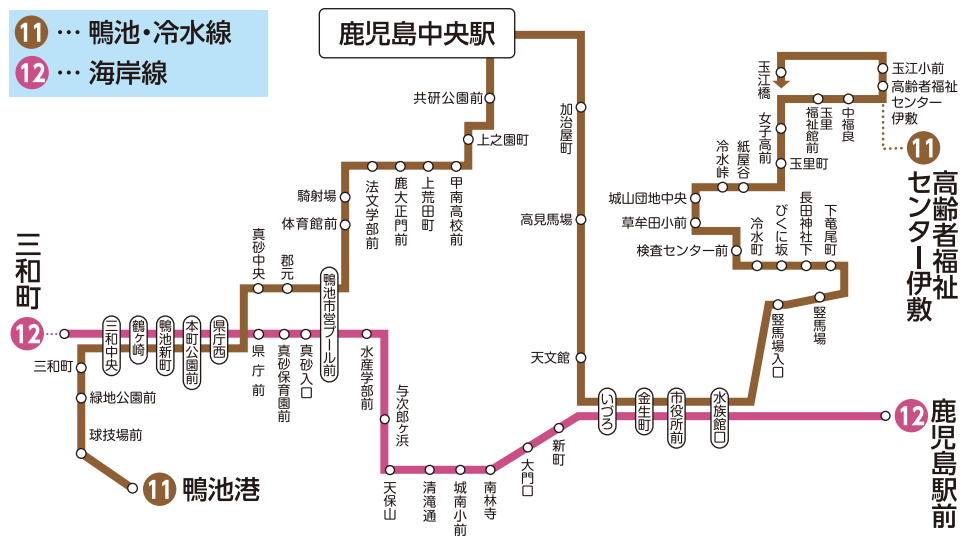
11 … 鴨池・冷水線
12 … 海岸線

鹿児島中央駅

共研公園前
上之園町
加治屋町
高見馬場
天文館
甲南高校前
上荒田町
鹿大正門前
法文学部前
騎射場
体育館前
鴨池市営プール前
真砂中央
郡元
県庁西
本町公園前
鴨池新町
鶴ケ崎
三和中央
三和町
12
三和町
緑地公園前
球技場前
11 鴨池港
県庁前
真砂保育園前
真砂入口
水産学部前
与次郎ケ浜
天保山
清滝通
城南小前
南林寺
大門口
新町
いづろ
金生町
市役所前
水族館口
12 鹿児島駅前
玉江橋
玉江小前
高齢者福祉センター伊敷
11 高齢者福祉センター伊敷
女子高前
玉里福祉館前
中福良
玉里町
紙屋谷
冷水峠
城山団地中央
草牟田小前
検査センター前
冷水町
びくに坂
長田神社下
下竜尾町
竪馬場入口
竪馬場